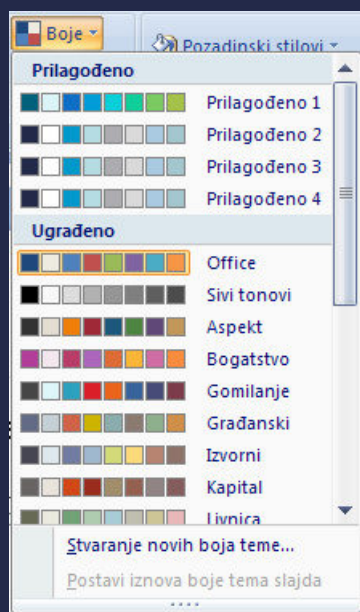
Boje

Pozadinski stilovi

Prilagođeno

Prilagođeno 1

Prilagođeno 2

Prilagođeno 3

Prilagođeno 4

Ugrađeno

Office

Sivi tonovi

Aspekt

Bogatstvo

Gomilanje

Građanski

Izvorni

Kapital

Livnica

Stvaranje novih boja teme...

Postavi iznova boje tema slajda